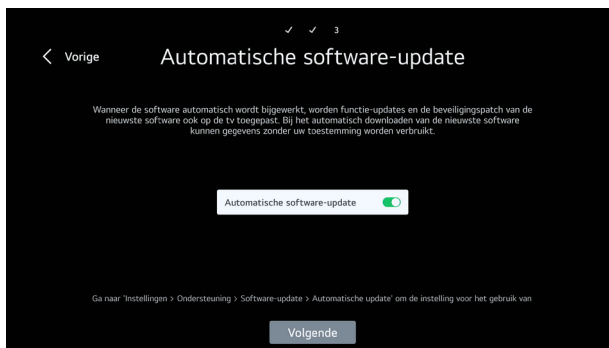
✓ ✓ 3

< Vorige

Automatische software-update

Wanneer de software automatisch wordt bijgewerkt, worden functie-updates en de beveiligingspatch van de nieuwste software ook op de tv toegepast. Bij het automatisch downloaden van de nieuwste software kunnen gegevens zonder uw toestemming worden verbruikt.

Automatische software-update

Ga naar 'Instellingen > Ondersteuning > Software-update > Automatische update' om de instelling voor het gebruik van

Volgende